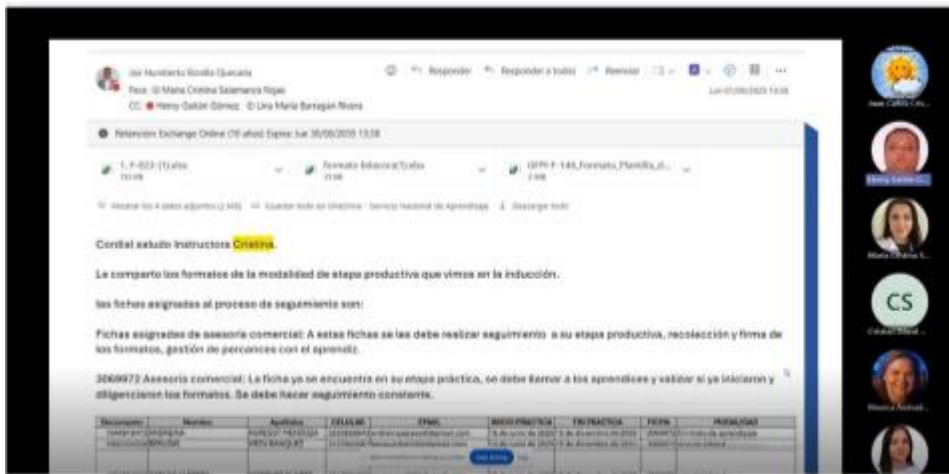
Jair Humberto Bonilla Quesada
Para: Maria Cristina Salamanca Rojas
CC: Henry Gaitán Gómez; Lina Maria Barragán Rivera

Responder | Responder a todos | Reenviar

Lun 07/08/2023 13:28

Retención: Exchange Online (10 años) Expira: Jue 30/08/2033 13:28

1. F-023 (1).xlsx
Formato bitacora(1).xlsx
GFPI-F-149_Formato_Planilla_d...

Mostrar los 4 datos adjuntos | Guardar todo en OneDrive - Servicio Nacional de Aprendizaje | Descargar todo

Cordial saludo Instructora Cristina.

Le comparto los formatos de la modalidad de etapa productiva que vimos en la inducción.

las fichas asignadas al proceso de seguimiento son:

Fichas asignadas de asesoría comercial: A estas fichas se les debe realizar seguimiento a su etapa productiva, recolección y firma de los formatos, gestión de percances con el aprendiz.

3069973 Asesoría comercial: La ficha ya se encuentra en su etapa práctica, se debe llamar a los aprendices y validar si ya iniciaron y diligenciaron los formatos. Se debe hacer seguimiento constante.

| Documento | Nombre | Apellidos | CELULAR | EMAIL | INICIO PRACTICA | FIN PRACTICA | FICHA | MODALIDAD |
|---|---|---|---|---|---|---|---|---|
| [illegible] | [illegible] | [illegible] | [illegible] | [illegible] | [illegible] | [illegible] | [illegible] | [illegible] |
| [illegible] | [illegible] | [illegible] | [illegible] | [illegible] | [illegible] | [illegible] | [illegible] | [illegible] |

Jean Carlos Cru...
Henry Gaitán G...
Maria Cristina S...
CS
Cristian Manuel...
Monica Andrad...